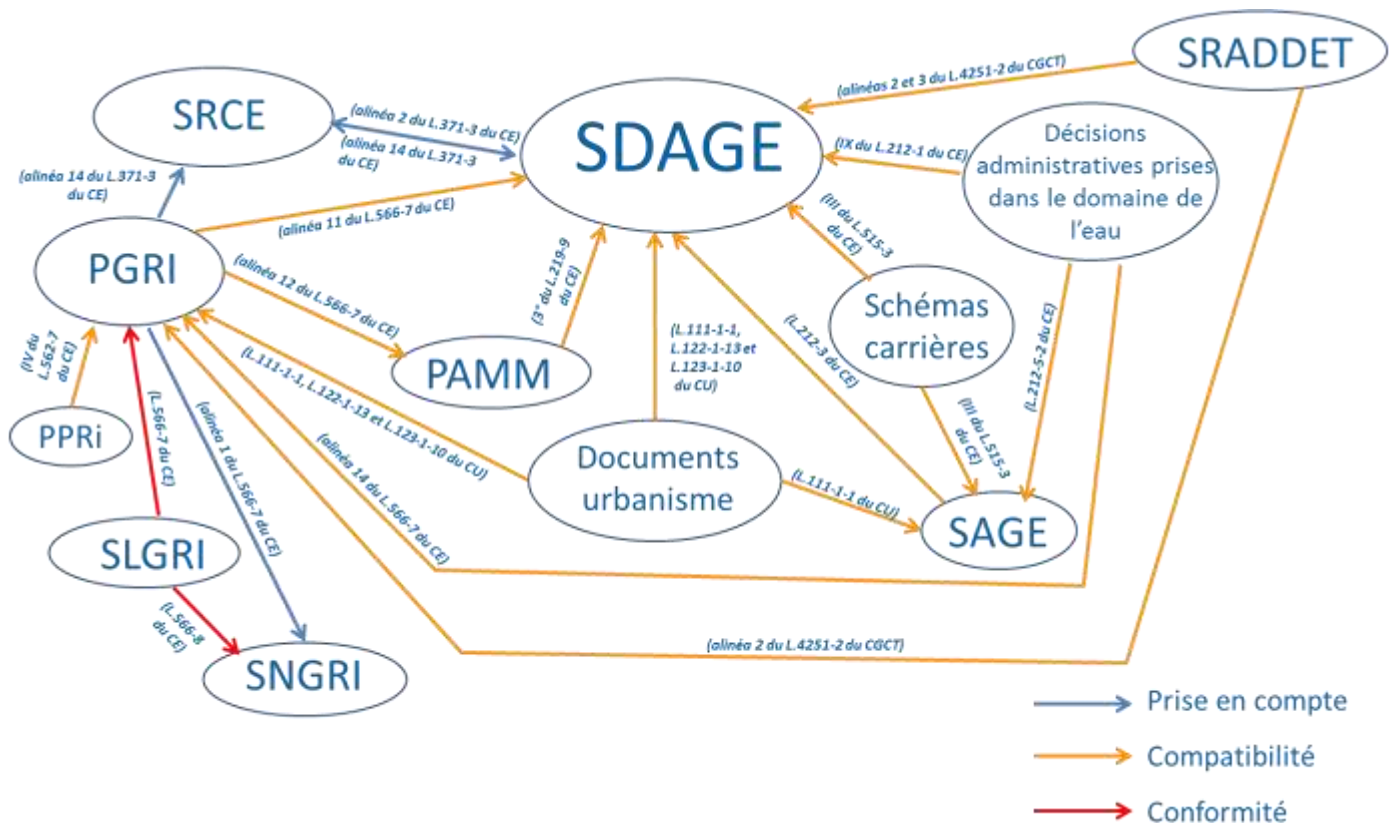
SRADDET

(alinéas 2 et 3 du L.4251-2 du CGCT)

SRCE

(alinéa 2 du L.371-3 du CE)

(alinéa 14 du L.371-3 du CE)

SDAGE

(IX du L.212-1 du CE)

Décisions administratives prises dans le domaine de l'eau

(alinéa 14 du L.371-3 du CE)

(alinéa 11 du L.566-7 du CE)

(III du L.515-3 du CE)

PGRI

(alinéa 12 du L.566-7 du CE)

(3° du L.219-9 du CE)

Schémas carrières

(L.212-5-2 du CE)

(L.212-3 du CE)

(IV du L.562-7 du CE)

PAMM

(L.111-1-1, L.122-1-13 et L.123-1-10 du CU)

(L.111-1-1, L.122-1-13 et L.123-1-10 du CU)

(III du L.515-3 du CE)

PPRi

(L.566-7 du CE)

(alinéa 1 du L.566-7 du CE)

(alinéa 14 du L.566-7 du CE)

Documents urbanisme

(L.111-1-1 du CU)

SAGE

SLGRI

(L.566-8 du CE)

SNGRI

(alinéa 2 du L.4251-2 du CGCT)

Prise en compte

Compatibilité

Conformité